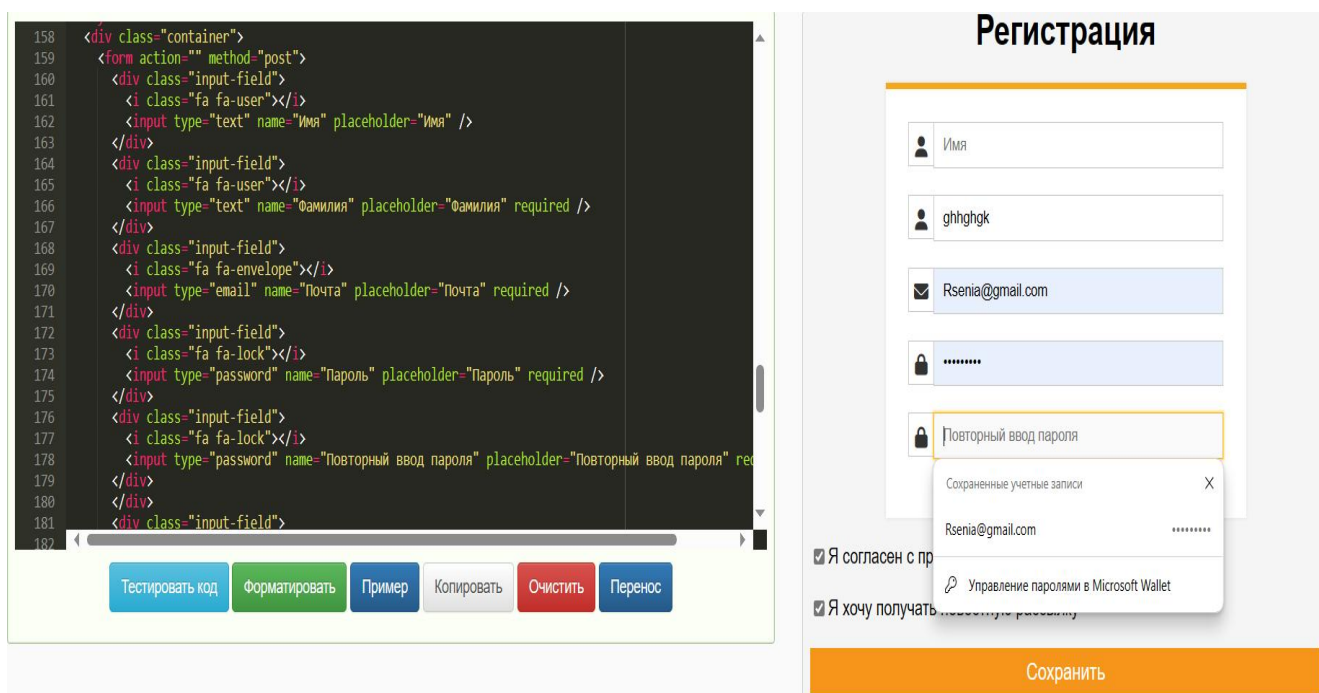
158 <div class="container">
159 <form action="" method="post">
160 <div class="input-field">
161 <i class="fa fa-user"></i>
162 <input type="text" name="Имя" placeholder="Имя" />
163 </div>
164 <div class="input-field">
165 <i class="fa fa-user"></i>
166 <input type="text" name="Фамилия" placeholder="Фамилия" required />
167 </div>
168 <div class="input-field">
169 <i class="fa fa-envelope"></i>
170 <input type="email" name="Почта" placeholder="Почта" required />
171 </div>
172 <div class="input-field">
173 <i class="fa fa-lock"></i>
174 <input type="password" name="Пароль" placeholder="Пароль" required />
175 </div>
176 <div class="input-field">
177 <i class="fa fa-lock"></i>
178 <input type="password" name="Повторный ввод пароля" placeholder="Повторный ввод пароля" re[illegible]
179 </div>
180 </div>
181 <div class="input-field">
182

Тестировать код Форматировать Пример Копировать Очистить Перенос

Регистрация

Имя

ghhghgk

Rsenia@gmail.com

•••••••••

Повторный ввод пароля

Сохраненные учетные записи X

Rsenia@gmail.com •••••••••

Управление паролями в Microsoft Wallet

Я согласен с пр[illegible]

Я хочу получать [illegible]

Сохранить